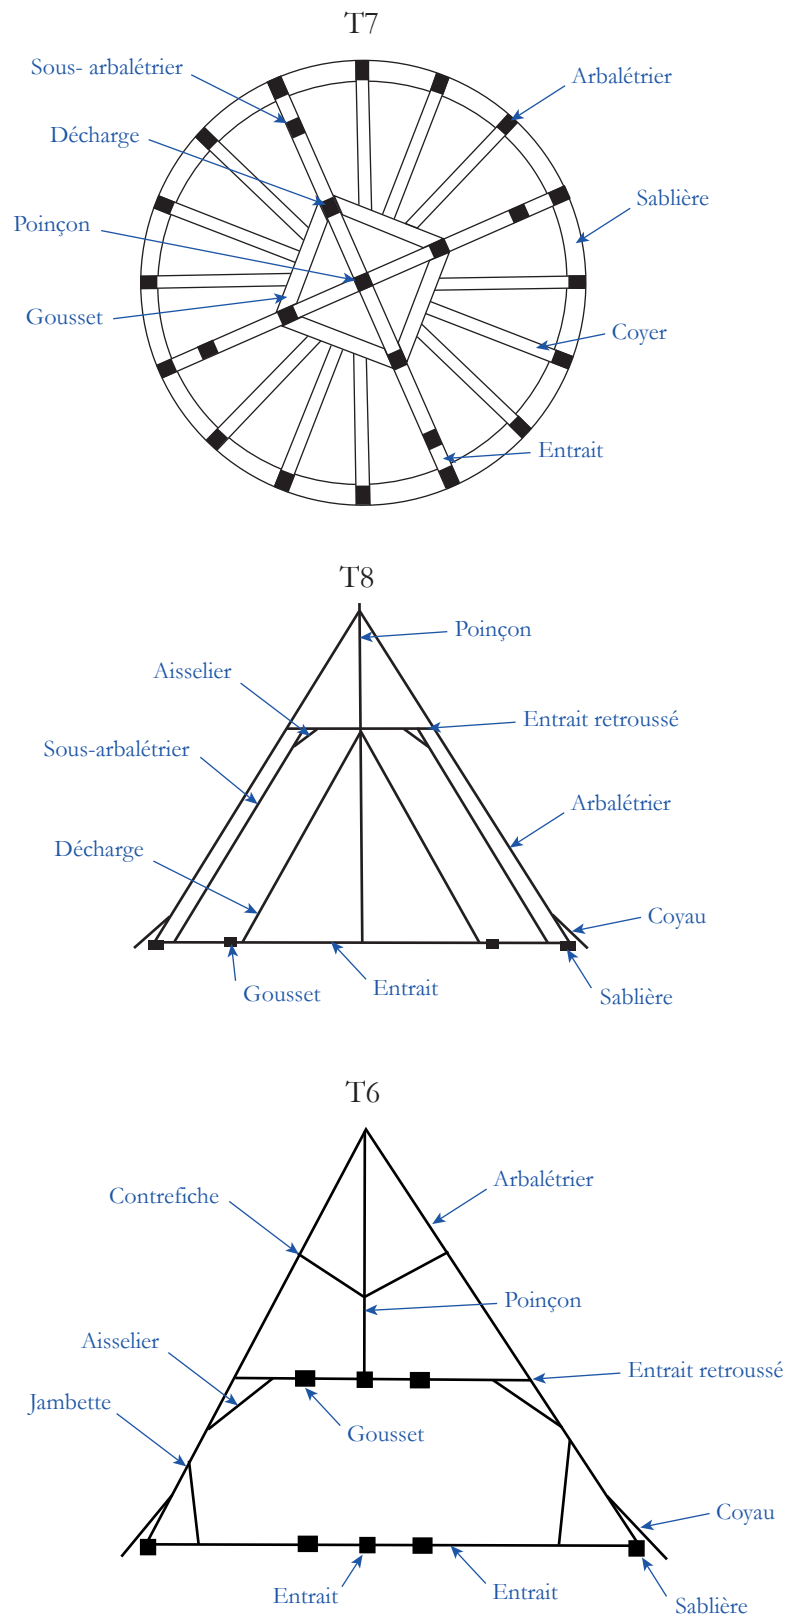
T7

Sous- arbalétrier
Arbalétrier
Décharge
Sablière
Poinçon
Gousset
Coyer
Entrait

T8

Poinçon
Aisselier
Entrait retroussé
Sous-arbalétrier
Arbalétrier
Décharge
Coyau
Gousset
Entrait
Sablière

T6

Arbalétrier
Contrefiche
Poinçon
Aisselier
Entrait retroussé
Jambette
Gousset
Coyau
Entrait
Entrait
Sablière